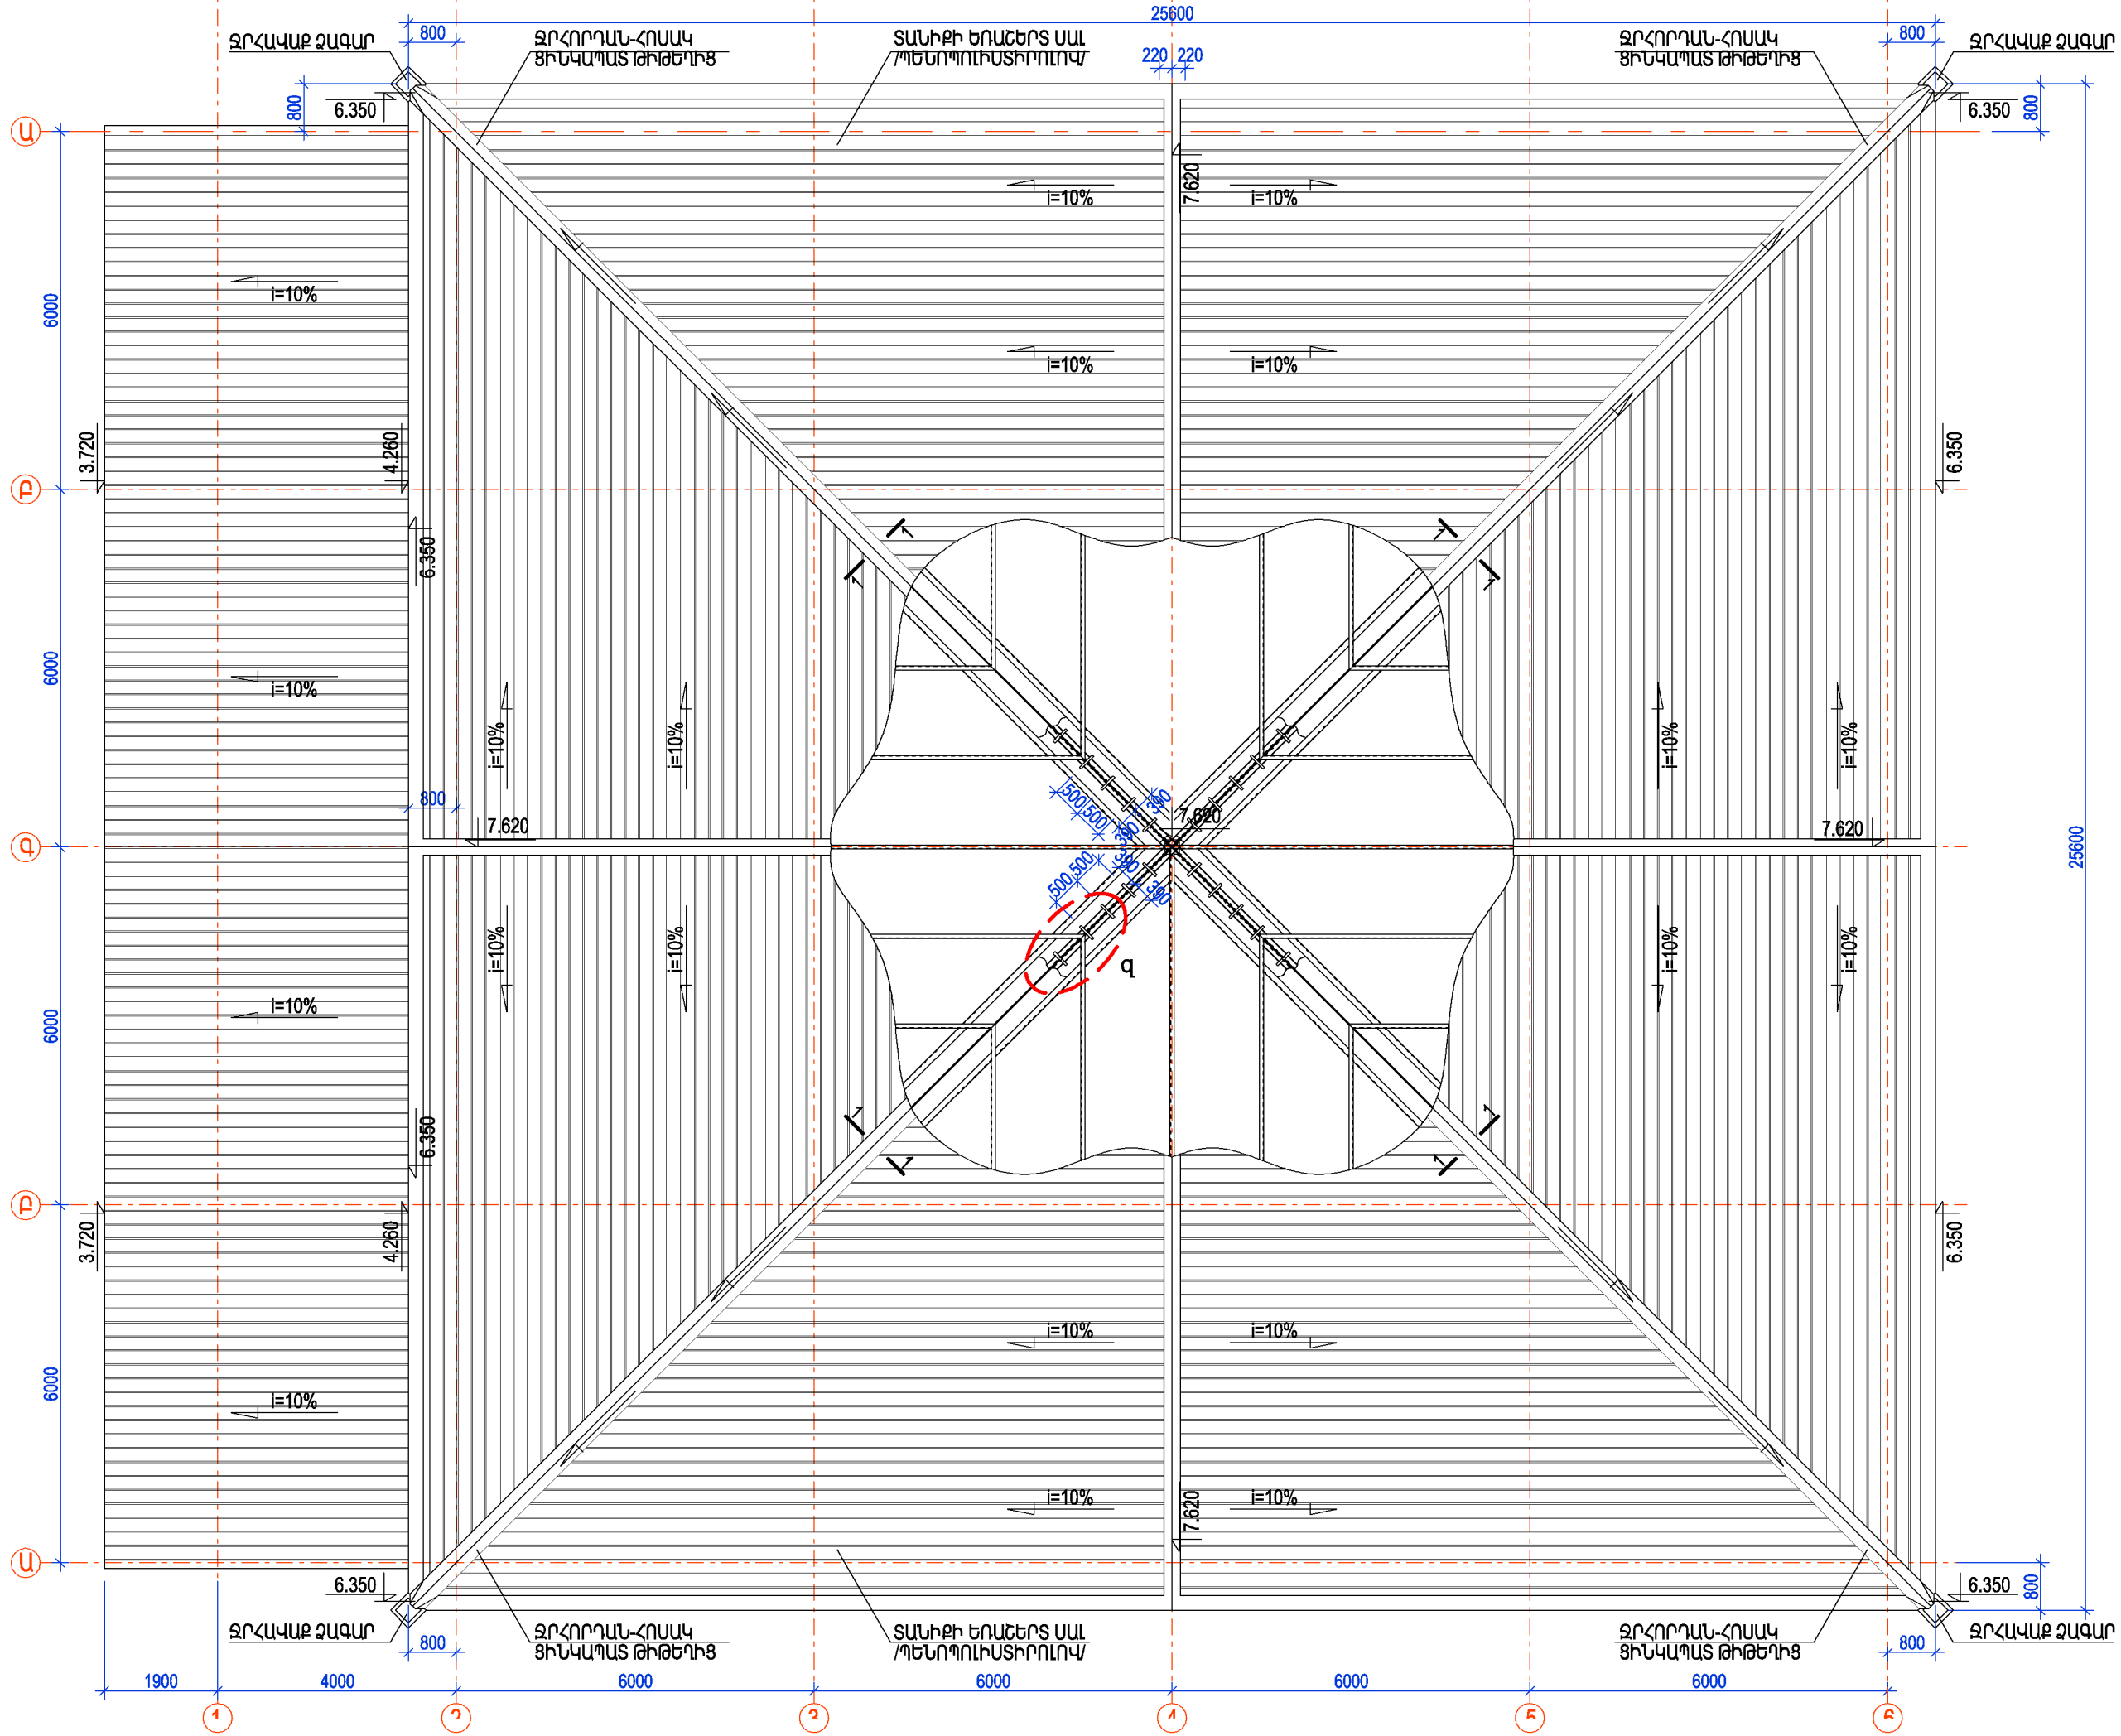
25600
800
ՋՐՀԱՎԱՔ ՁԱԳԱՐ
ՋՐՀՈՐԴԱՆ-ՀՈՍԱԿ
ՑԻՆԿԱՊԱՏ ԹԻԹԵՂԻՑ
ՏԱՆԻՔԻ ԵՌԱՇԵՐՏ ՍԱԼ
/ՊԵՆՈՊՈԼԻՍՏԻՐՈԼՈՎ/
220 220
ՋՐՀՈՐԴԱՆ-ՀՈՍԱԿ
ՑԻՆԿԱՊԱՏ ԹԻԹԵՂԻՑ
800
ՋՐՀԱՎԱՔ ՁԱԳԱՐ
800
6.350
6.350
800
Ա
7.620
i=10%
i=10%
i=10%
i=10%
i=10%
6000
3.720
4.260
6.350
Բ
6.350
i=10%
i=10%
i=10%
i=10%
i=10%
800
7.620
500 500
390
390
7.620
7.620
25600
Գ
500 500
390
390
390
q
i=10%
i=10%
i=10%
i=10%
i=10%
6000
6.350
Բ
3.720
4.260
6.350
i=10%
i=10%
i=10%
6000
i=10%
i=10%
i=10%
7.620
Ա
6.350
6.350
800
ՋՐՀԱՎԱՔ ՁԱԳԱՐ
800
ՋՐՀՈՐԴԱՆ-ՀՈՍԱԿ
ՑԻՆԿԱՊԱՏ ԹԻԹԵՂԻՑ
ՏԱՆԻՔԻ ԵՌԱՇԵՐՏ ՍԱԼ
/ՊԵՆՈՊՈԼԻՍՏԻՐՈԼՈՎ/
ՋՐՀՈՐԴԱՆ-ՀՈՍԱԿ
ՑԻՆԿԱՊԱՏ ԹԻԹԵՂԻՑ
800
ՋՐՀԱՎԱՔ ՁԱԳԱՐ
1900
4000
6000
6000
6000
6000
1
2
3
4
5
6